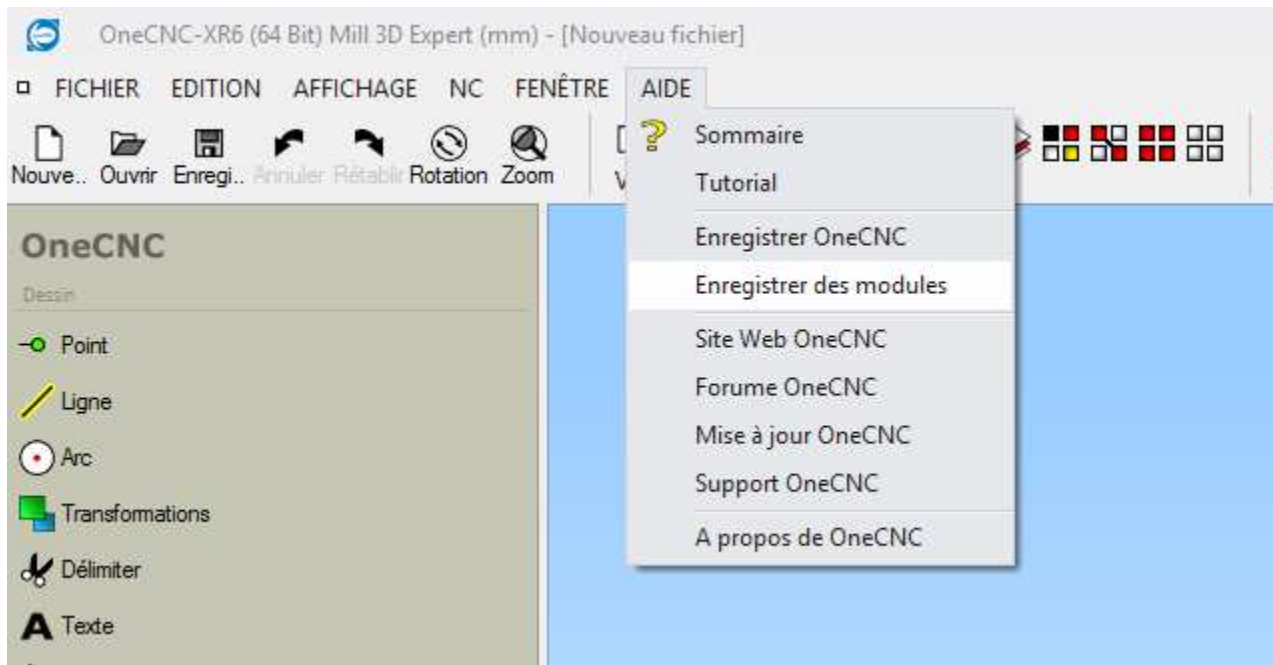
OneCNC-XR6 (64 Bit) Mill 3D Expert (mm) - [Nouveau fichier]

FICHIER EDITION AFFICHAGE NC FENÊTRE AIDE

Nouve.. Ouvrir Enregi.. Annuler Rétablir Rotation Zoom V

Sommaire
Tutorial
Enregistrer OneCNC
Enregistrer des modules
Site Web OneCNC
Forume OneCNC
Mise à jour OneCNC
Support OneCNC
A propos de OneCNC

OneCNC
Dessin
Point
Ligne
Arc
Transformations
Délimiter
Texte